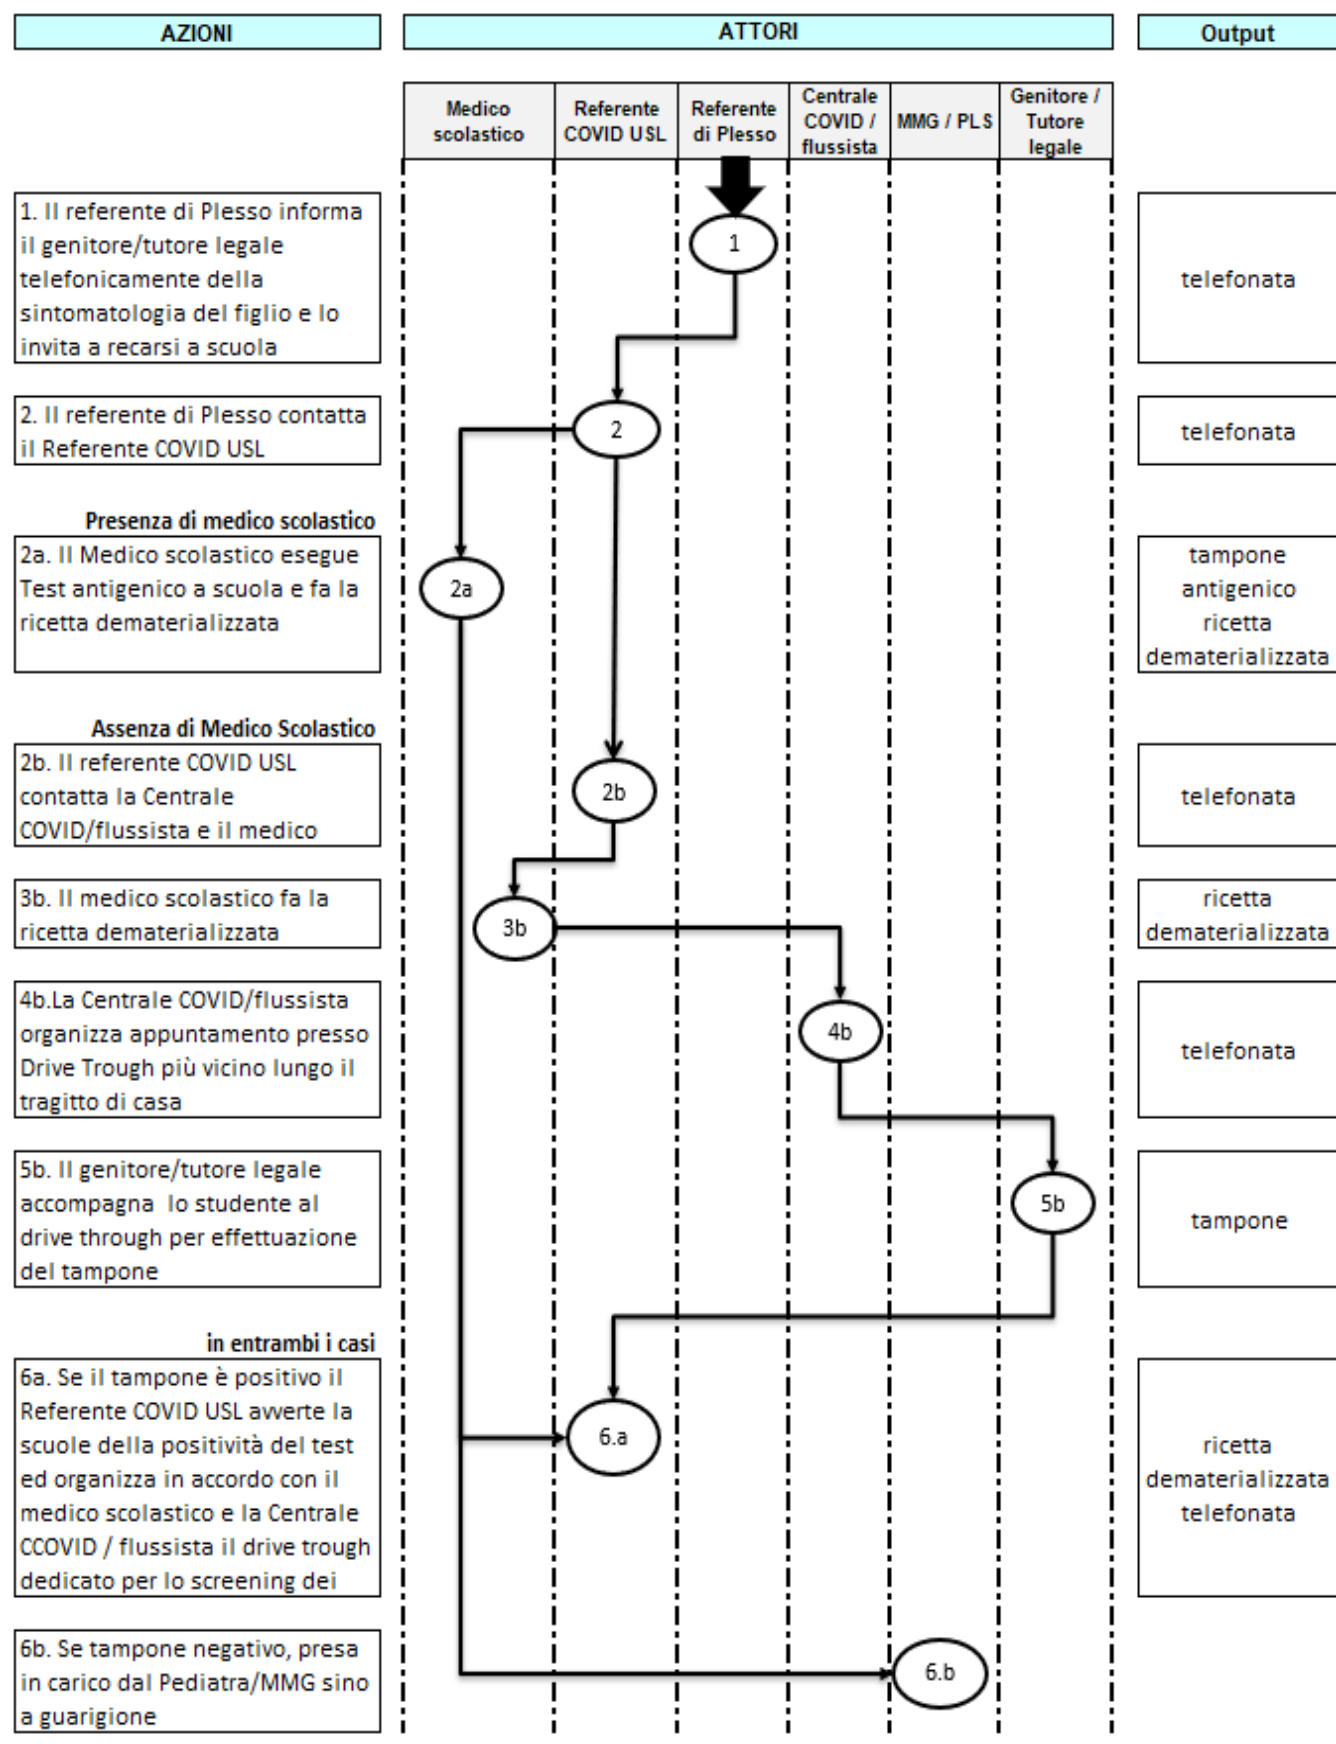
AZIONI

ATTORI

Output

| Medico scolastico | Referente COVID USL | Referente di Plesso | Centrale COVID / flussista | MMG / PLS | Genitore / Tutore legale |
|---|---|---|---|---|---|

1. Il referente di Plesso informa il genitore/tutore legale telefonicamente della sintomatologia del figlio e lo invita a recarsi a scuola

1

telefonata

2. Il referente di Plesso contatta il Referente COVID USL

2

telefonata

Presenza di medico scolastico

2a. Il Medico scolastico esegue Test antigenico a scuola e fa la ricetta dematerializzata

2a

tampone antigenico ricetta dematerializzata

Assenza di Medico Scolastico

2b. Il referente COVID USL contatta la Centrale COVID/flussista e il medico

2b

telefonata

3b. Il medico scolastico fa la ricetta dematerializzata

3b

ricetta dematerializzata

4b.La Centrale COVID/flussista organizza appuntamento presso Drive Trough più vicino lungo il tragitto di casa

4b

telefonata

5b. Il genitore/tutore legale accompagna lo studente al drive through per effettuazione del tampone

5b

tampone

in entrambi i casi

6a. Se il tampone è positivo il Referente COVID USL awerte la scuole della positività del test ed organizza in accordo con il medico scolastico e la Centrale CCOVID / flussista il drive trough dedicato per lo screening dei

6.a

ricetta dematerializzata telefonata

6b. Se tampone negativo, presa in carico dal Pediatra/MMG sino a guarigione

6.b